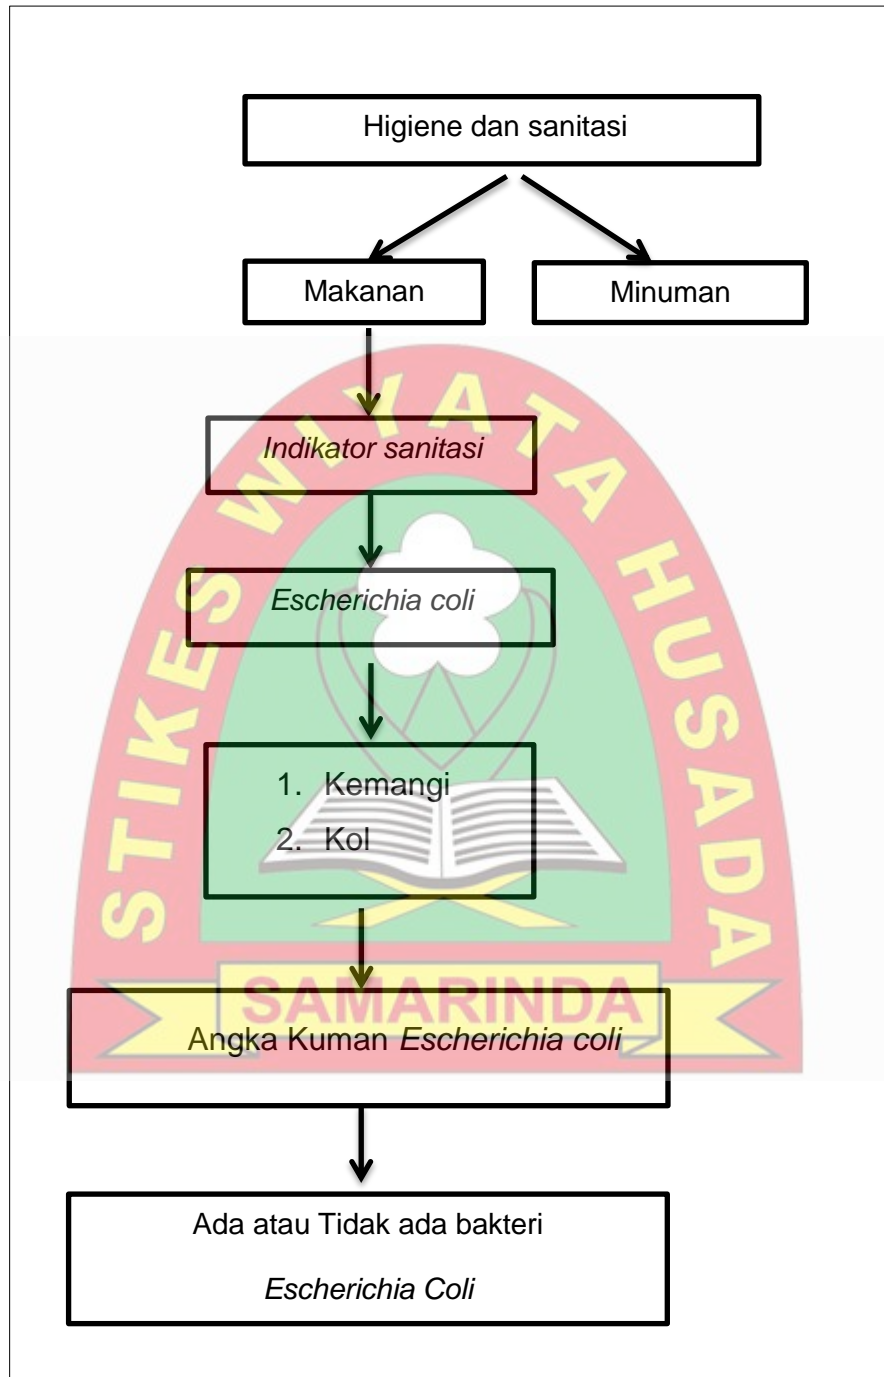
Higiene dan sanitasi

Makanan

Minuman

Indikator sanitasi

Escherichia coli

1. Kemangi
2. Kol

Angka Kuman Escherichia coli

Ada atau Tidak ada bakteri Escherichia Coli

STIKES WIYATA HUSADA SAMARINDA